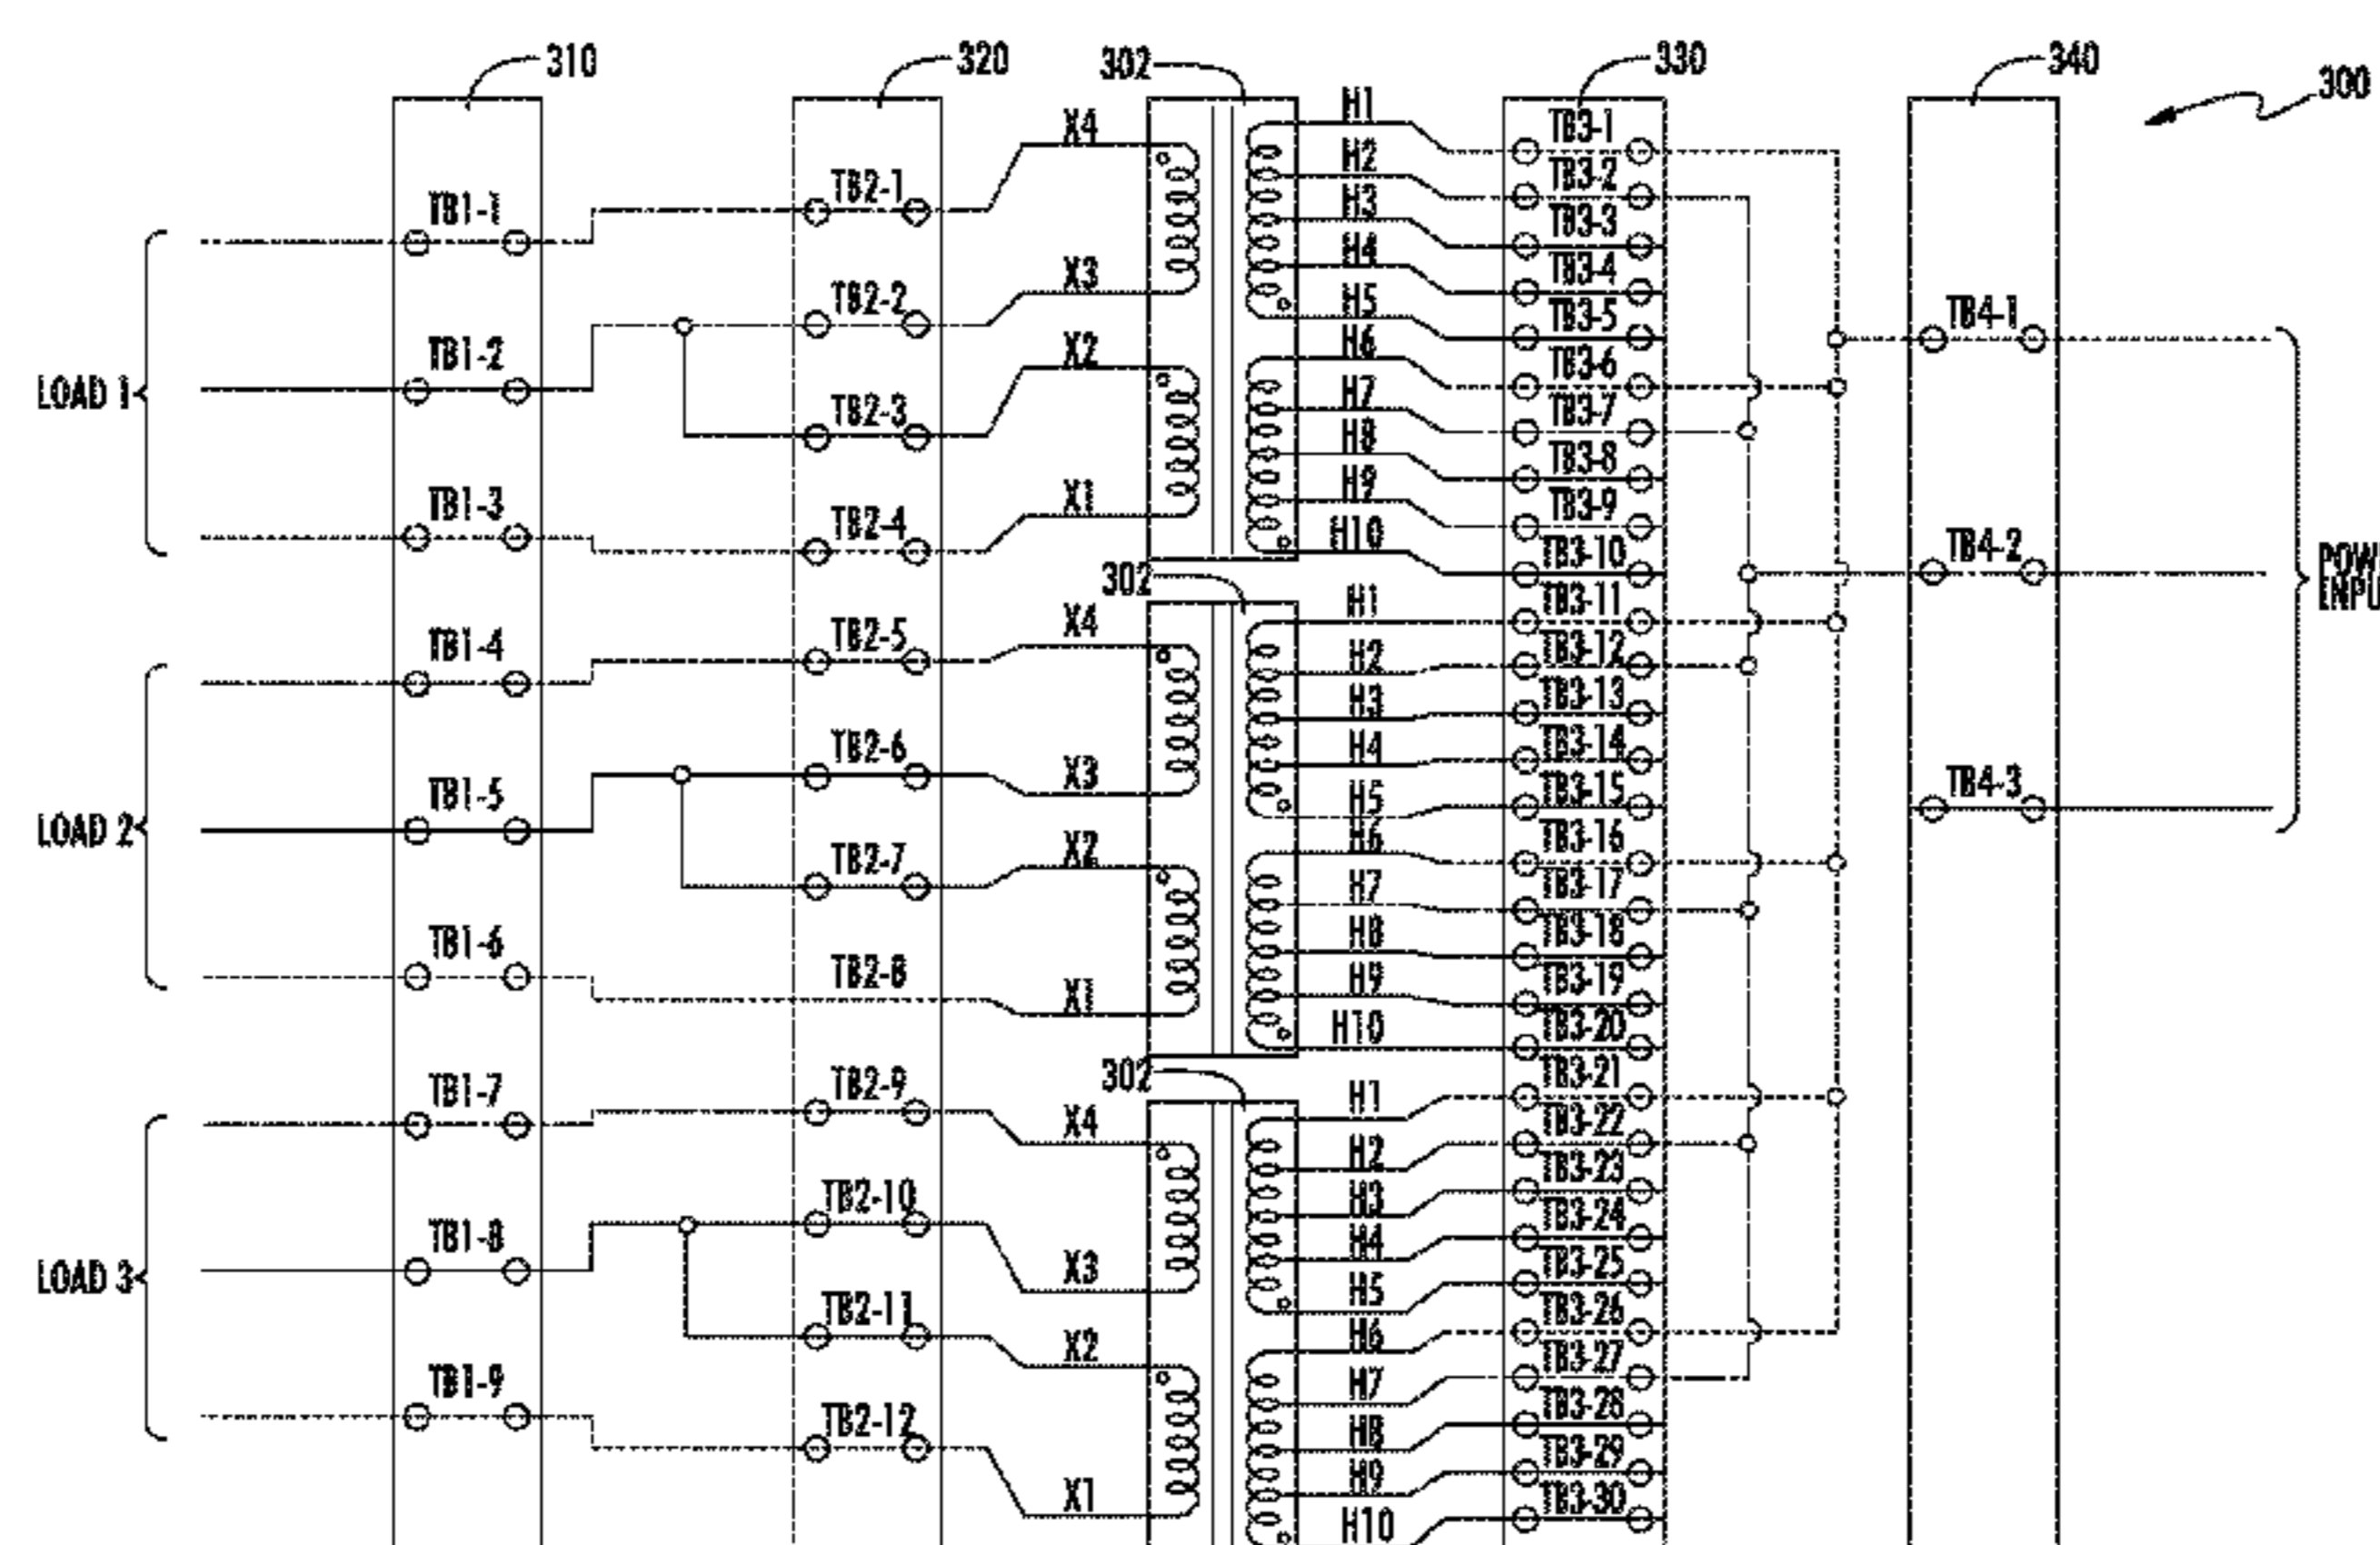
310
320
302
330
340
300
H1
TB3-1
X4
H2
TB3-2
TB2-1
H3
TB3-3
TB1-1
H4
TB3-4
X3
H5
TB3-5
TB4-1
TB2-2
TB1-2
X2
H6
TB3-6
LOAD 1
H7
TB3-7
TB2-3
H8
TB3-8
TB1-3
H9
TB3-9
X1
TB2-4
H10
TB3-10
TB4-2
302
POW
INPU
H1
TB3-11
TB1-4
X4
TB2-5
H2
TB3-12
H3
TB3-13
TB2-6
H4
TB3-14
TB1-5
X3
TB4-3
H5
TB3-15
H6
TB3-16
LOAD 2
X2
TB2-7
H7
TB3-17
TB1-6
H8
TB3-18
TB2-8
H9
TB3-19
X1
H10
TB3-20
TB1-7
TB2-9
302
TB3-21
H1
X4
TB3-22
H2
TB3-23
TB2-10
H3
TB1-8
TB3-24
H4
X3
TB3-25
LOAD 3
H5
TB3-26
TB2-11
H6
X2
TB3-27
TB1-9
H7
TB3-28
TB2-12
H8
TB3-29
H9
X1
TB3-30
H10